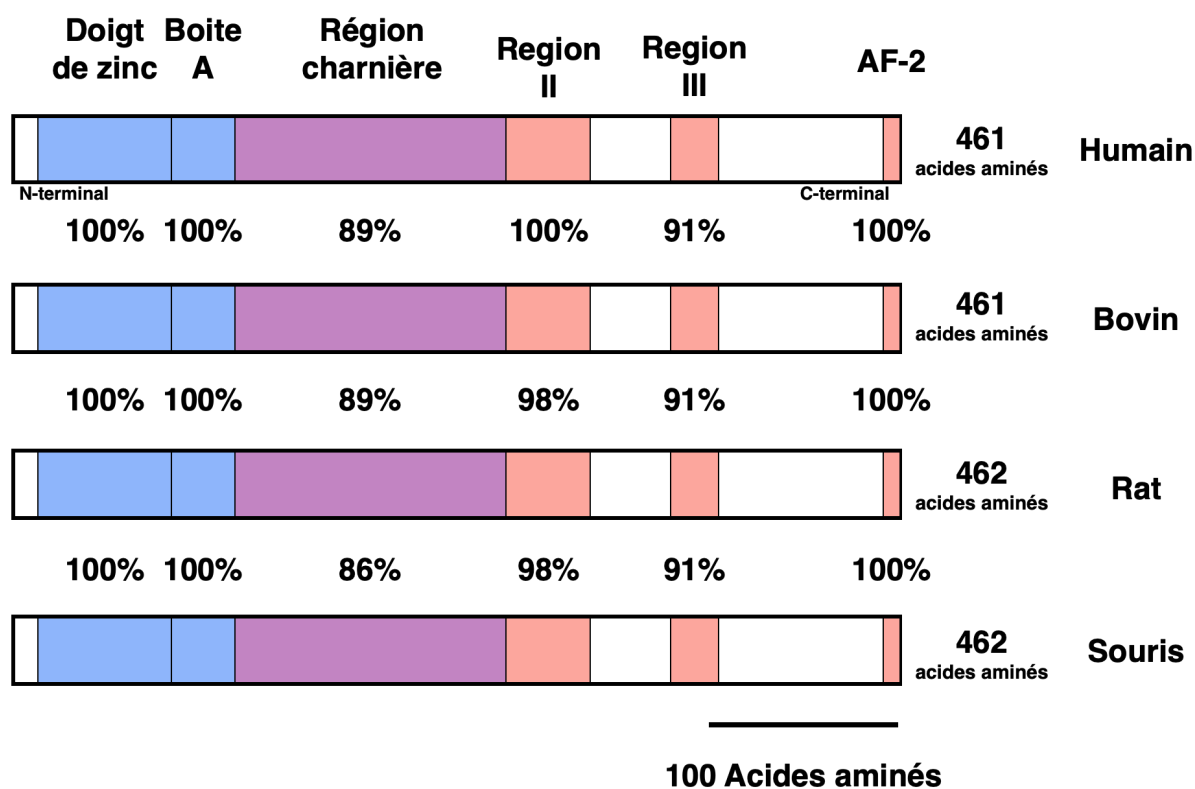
Doigt de zinc Boite A Région charnière Region II Region III AF-2

461 acides aminés Humain

N-terminal C-terminal

100% 100% 89% 100% 91% 100%

461 acides aminés Bovin

100% 100% 89% 98% 91% 100%

462 acides aminés Rat

100% 100% 86% 98% 91% 100%

462 acides aminés Souris

100 Acides aminés